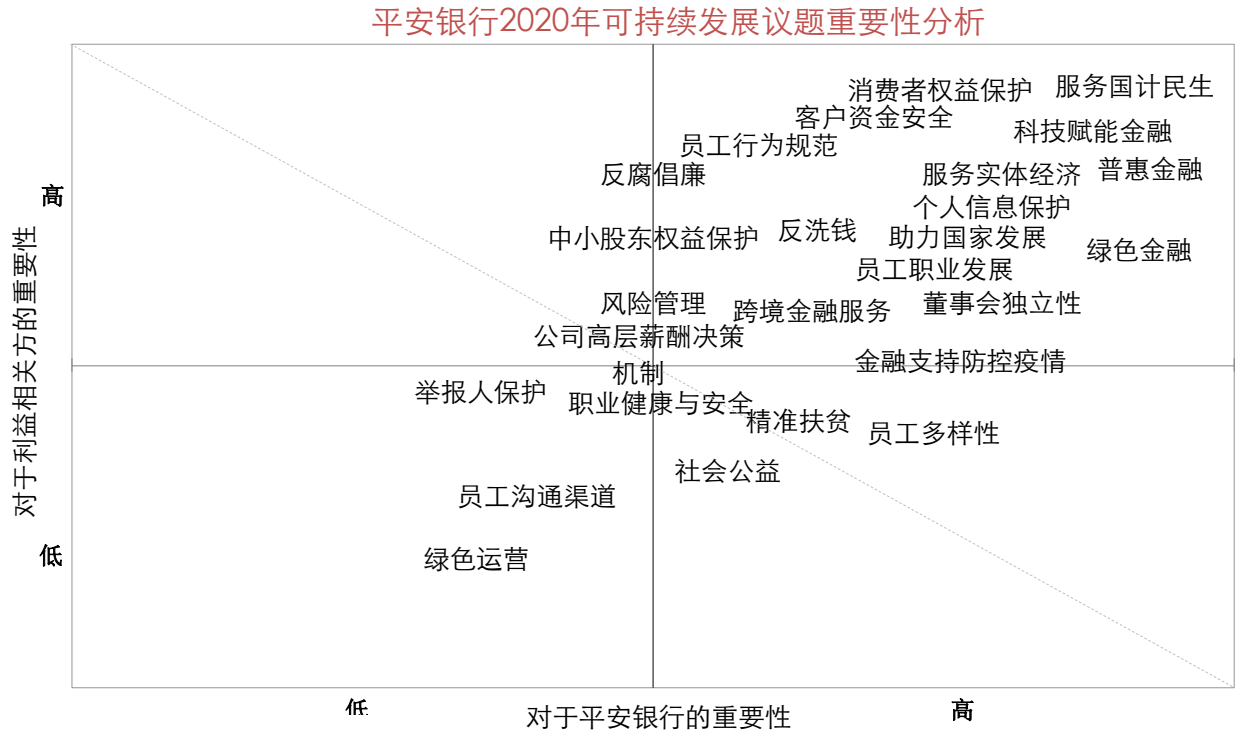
平安银行2020年可持续发展议题重要性分析

高

对于利益相关方的重要性

低

消费者权益保护
服务国计民生
客户资金安全
科技赋能金融
员工行为规范
反腐倡廉
服务实体经济
普惠金融
个人信息保护
中小股东权益保护
反洗钱
助力国家发展
绿色金融
员工职业发展
风险管理
跨境金融服务
董事会独立性
公司高层薪酬决策
机制
金融支持防控疫情
举报人保护
职业健康与安全
精准扶贫
员工多样性
社会公益
员工沟通渠道
绿色运营

低
对于平安银行的重要性
高